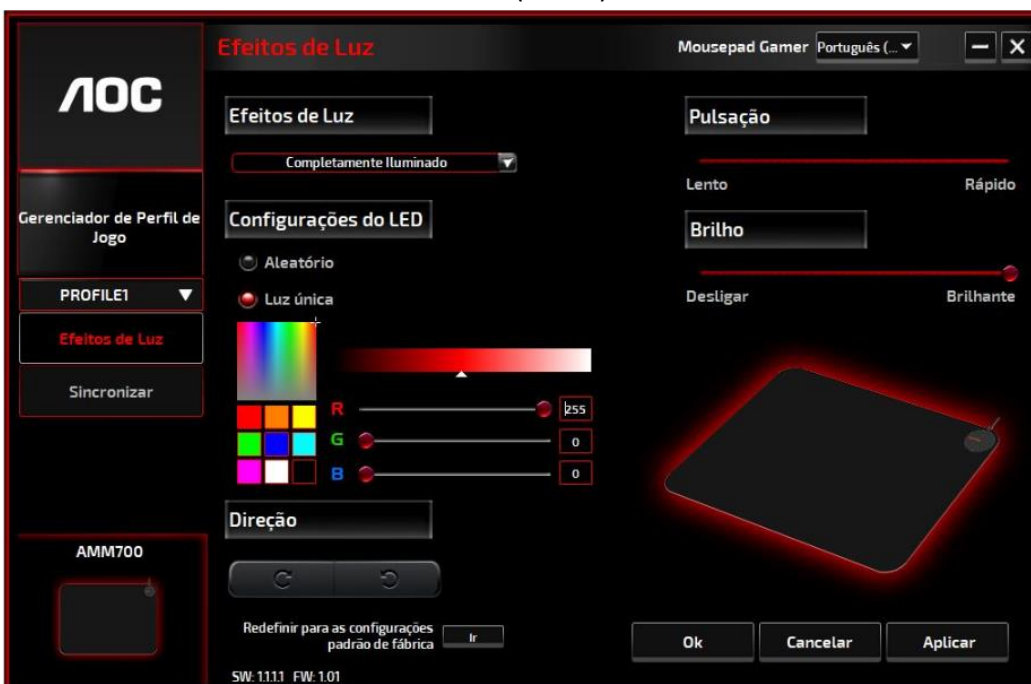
AOC

Efeitos de Luz

Mousepad Gamer Português (...

Gerenciador de Perfil de Jogo

PROFILE1

Efeitos de Luz

Sincronizar

AMM700

Efeitos de Luz

Completamente Iluminado

Configurações do LED

Aleatório

Luz única

R 255

G 0

B 0

Direção

Redefinir para as configurações padrão de fábrica

Ir

SW: 1.1.1.1 FW: 1.01

Pulsação

Lento

Rápido

Brilho

Desligar

Brilhante

Ok

Cancelar

Aplicar